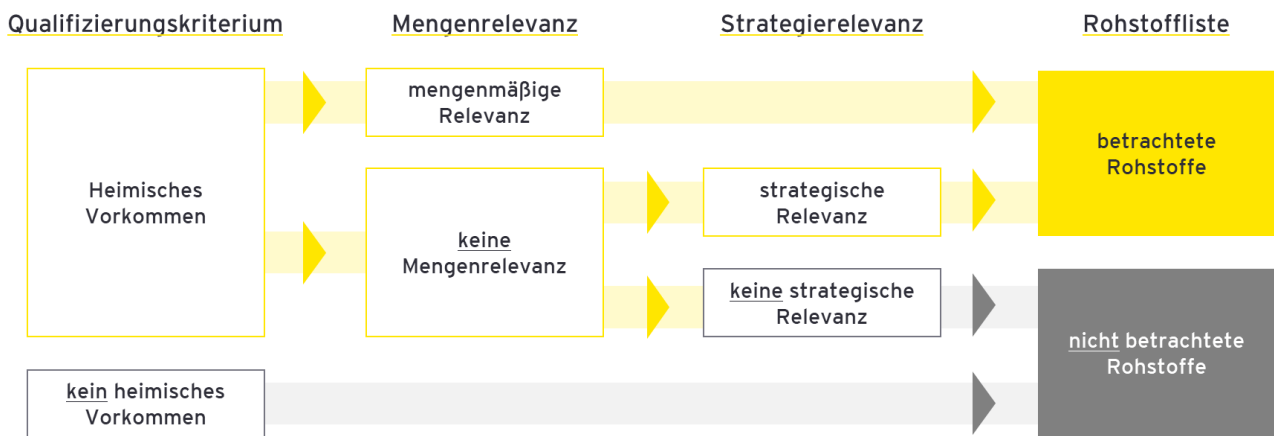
Qualifizierungskriterium

Mengenrelevanz

Strategierelevanz

Rohstoffliste

Heimisches Vorkommen

mengenmäßige Relevanz

keine Mengenrelevanz

strategische Relevanz

keine strategische Relevanz

betrachtete Rohstoffe

nicht betrachtete Rohstoffe

kein heimisches Vorkommen